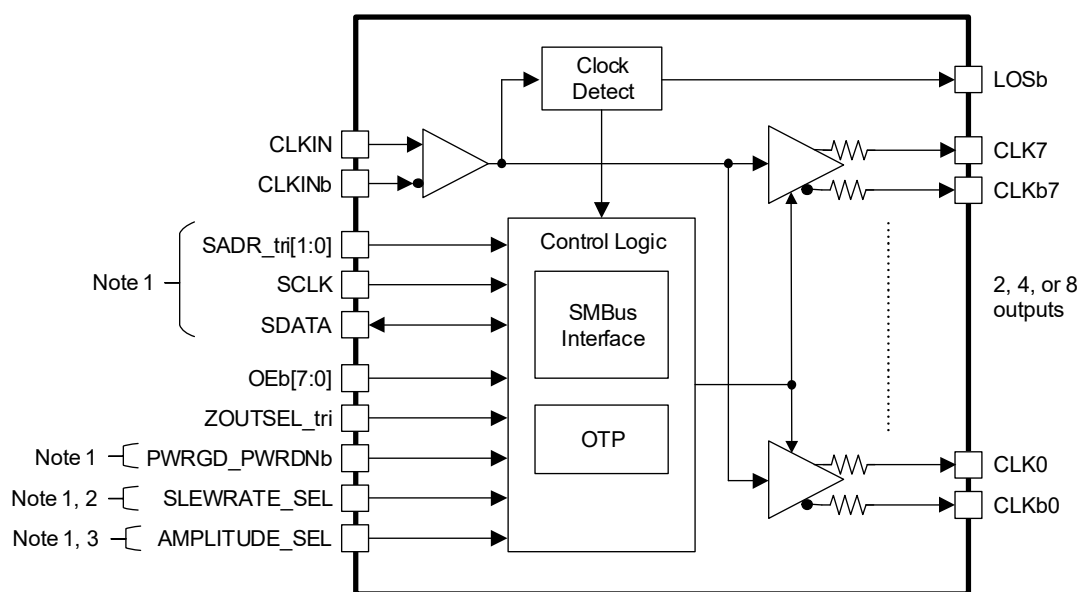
Clock Detect

LOSb

CLKIN

CLKINb

CLK7

CLKb7

Control Logic

SADR_tri[1:0]

Note 1

SCLK

SMBus Interface

2, 4, or 8 outputs

SDATA

OEb[7:0]

ZOUTSEL_tri

OTP

Note 1

PWRGD_PWRDNb

CLK0

Note 1, 2

SLEWRATE_SEL

CLKb0

Note 1, 3

AMPLITUDE_SEL